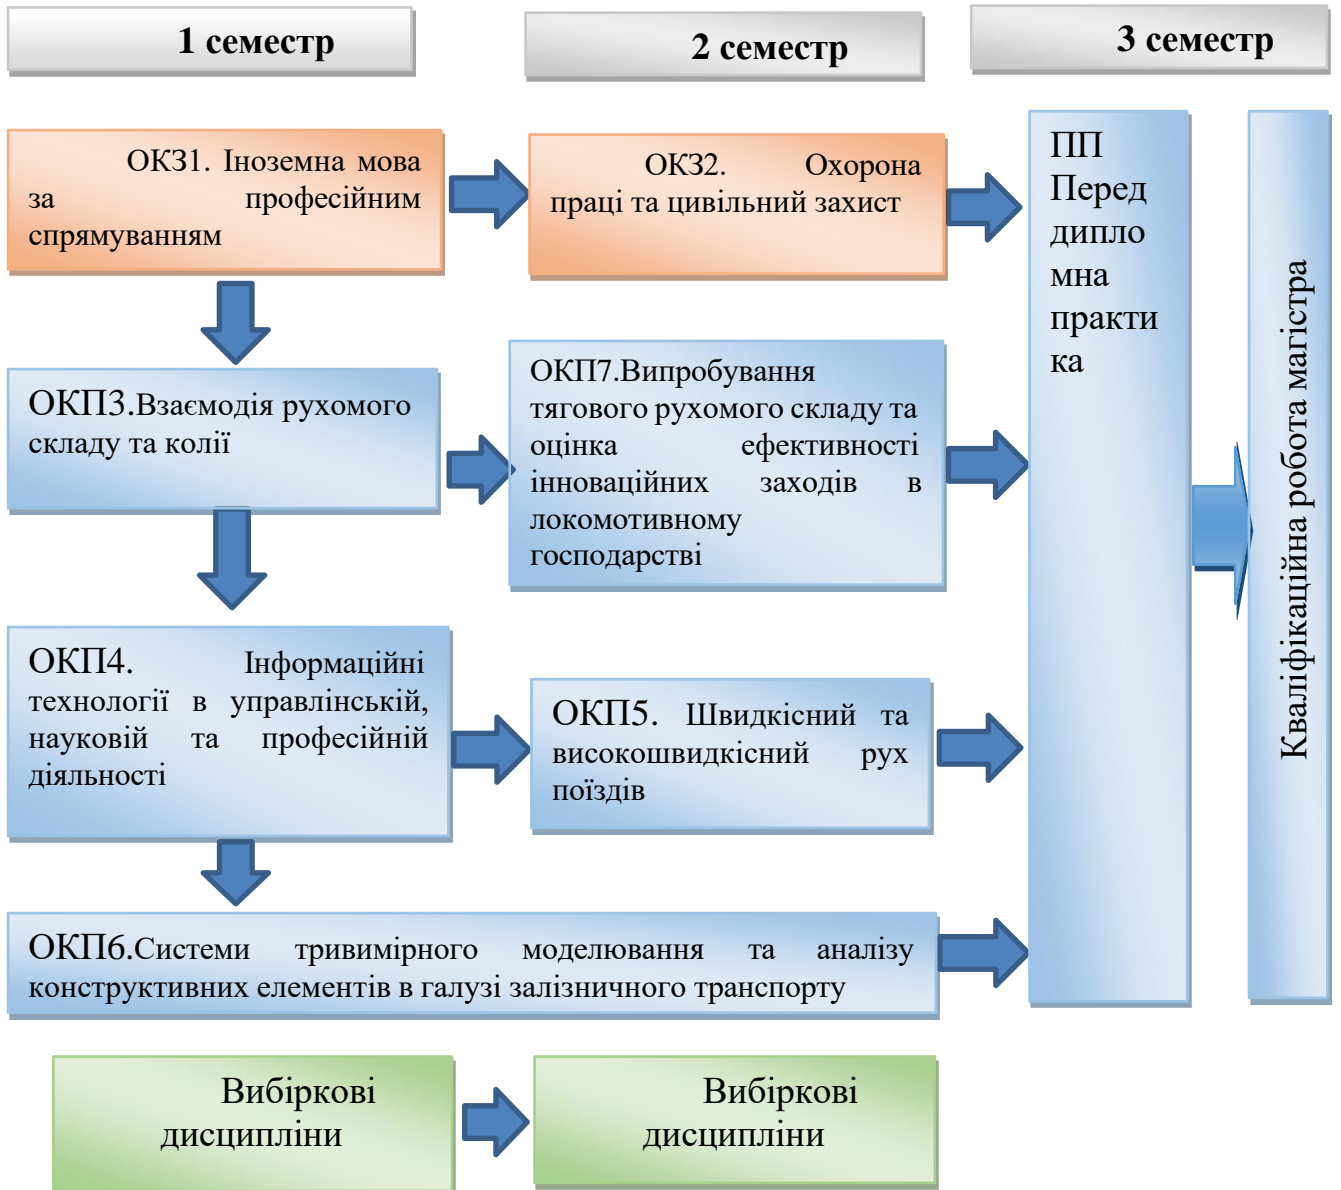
1 семестр

2 семестр

3 семестр

ОКЗ1. Іноземна мова за професійним спрямуванням

ОКЗ2. Охорона праці та цивільний захист

ПП Переддипломна практика

Кваліфікаційна робота магістра

ОКП3.Взаємодія рухомого складу та колії

ОКП7.Випробування тягового рухомого складу та оцінка ефективності інноваційних заходів в локомотивному господарстві

ОКП4. Інформаційні технології в управлінській, науковій та професійній діяльності

ОКП5. Швидкісний та високошвидкісний рух поїздів

ОКП6.Системи тривимірного моделювання та аналізу конструктивних елементів в галузі залізничного транспорту

Вибіркові дисципліни

Вибіркові дисципліни